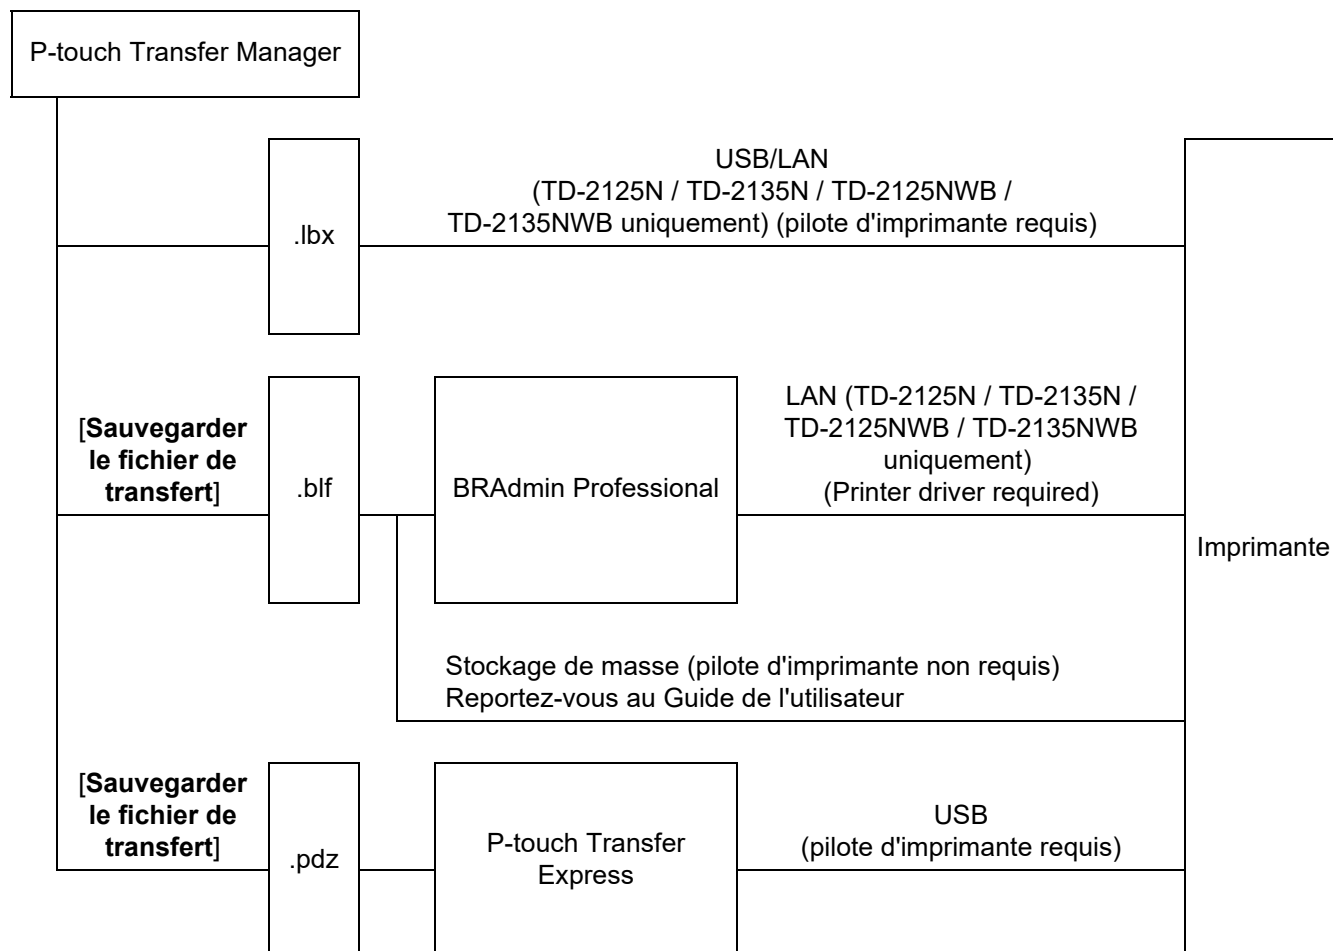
P-touch Transfer Manager

USB/LAN
(TD-2125N / TD-2135N / TD-2125NWB / TD-2135NWB uniquement) (pilote d'imprimante requis)

.lbx

[**Sauvegarder le fichier de transfert**]

.blf

BRAdmin Professional

LAN (TD-2125N / TD-2135N / TD-2125NWB / TD-2135NWB uniquement)
(Printer driver required)

Imprimante

Stockage de masse (pilote d'imprimante non requis)
Reportez-vous au Guide de l'utilisateur

[**Sauvegarder le fichier de transfert**]

.pdz

P-touch Transfer Express

USB
(pilote d'imprimante requis)